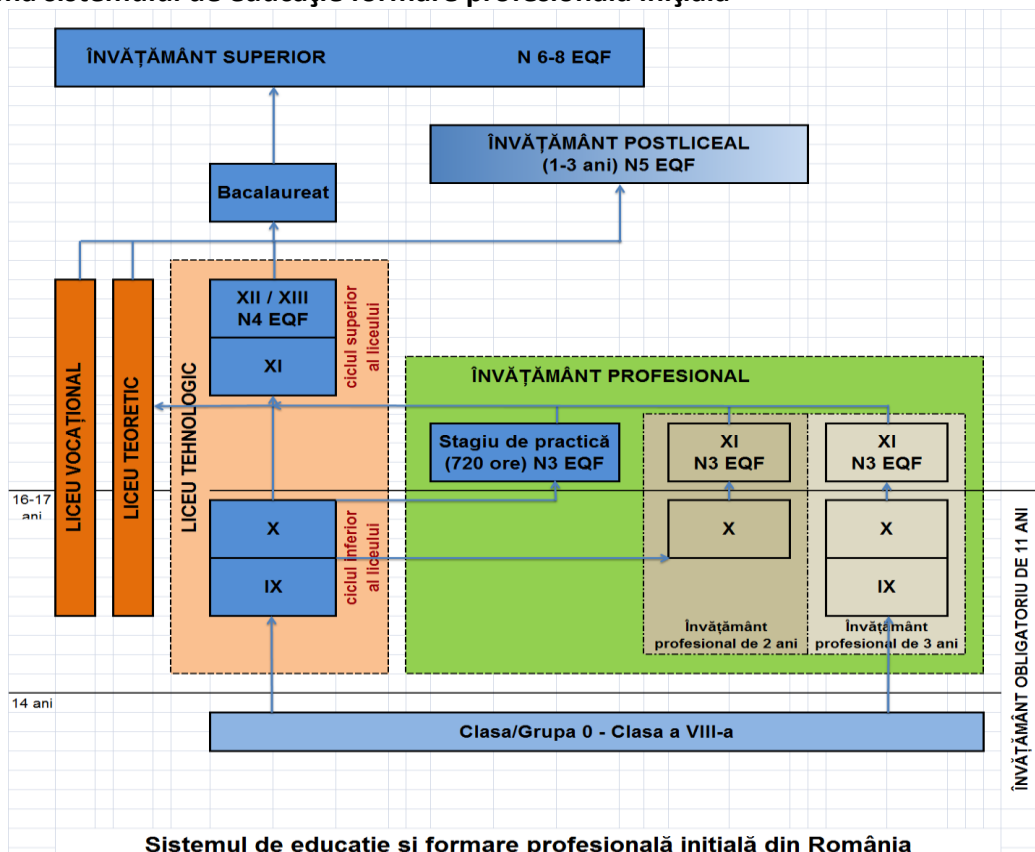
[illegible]

ÎNVĂŢĂMÂNT SUPERIOR N 6-8 EQF

ÎNVĂŢĂMÂNT POSTLICEAL (1-3 ani) N5 EQF

Bacalaureat

LICEU VOCAŢIONAL

LICEU TEORETIC

LICEU TEHNOLOGIC

XII / XIII N4 EQF

XI

ciclul superior al liceului

ÎNVĂŢĂMÂNT PROFESIONAL

Stagiu de practică (720 ore) N3 EQF

XI N3 EQF

XI N3 EQF

16-17 ani

X

IX

ciclul inferior al liceului

X

X

IX

Învăţământ profesional de 2 ani

Învăţământ profesional de 3 ani

ÎNVĂŢĂMÂNT OBLIGATORIU DE 11 ANI

14 ani

Clasa/Grupa 0 - Clasa a VIII-a

Sistemul de educaţie si formare profesională iniţială din România